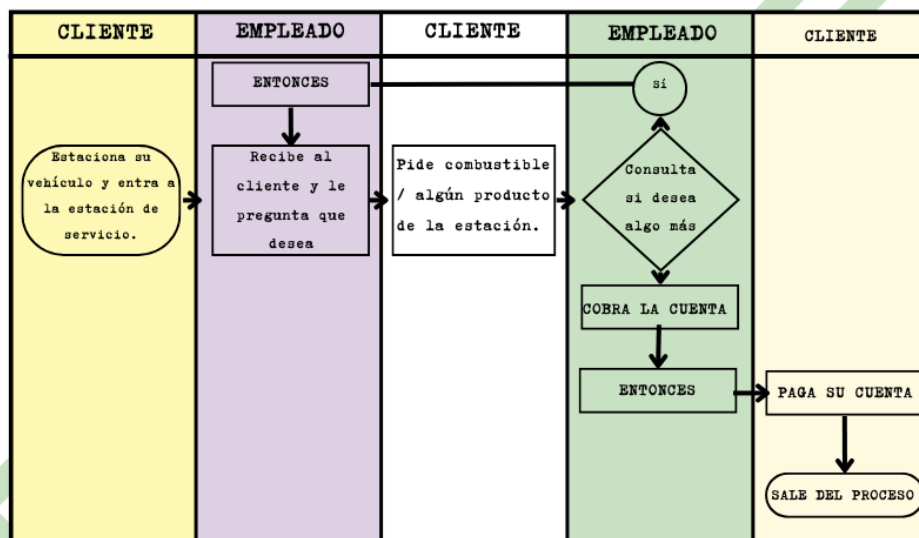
| CLIENTE | EMPLEADO | CLIENTE | EMPLEADO | CLIENTE |
|---|---|---|---|---|

ENTONCES

sí

Estaciona su vehículo y entra a la estación de servicio.

Recibe al cliente y le pregunta que desea

Pide combustible / algún producto de la estación.

Consulta si desea algo más

COBRA LA CUENTA

ENTONCES

PAGA SU CUENTA

SALE DEL PROCESO